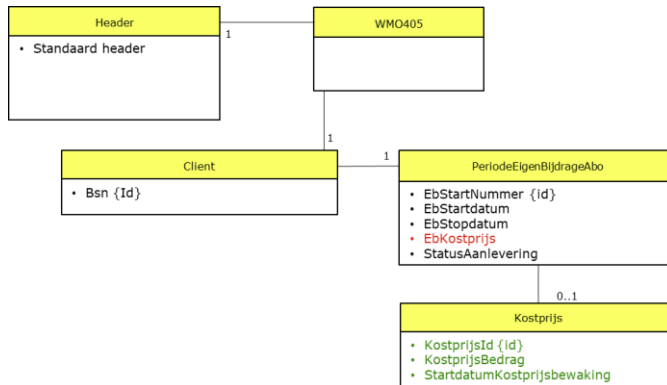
Header

• Standaard header

1

WMO405

1

Client

• Bsn {Id}

1

PeriodeEigenBijdrageAbo

• EbStartNummer {id}
• EbStartdatum
• EbStopdatum
• EbKostprijs
• StatusAanlevering

0..1

Kostprijs

• KostprijsId {id}
• KostprijsBedrag
• StartdatumKostprijsbewaking